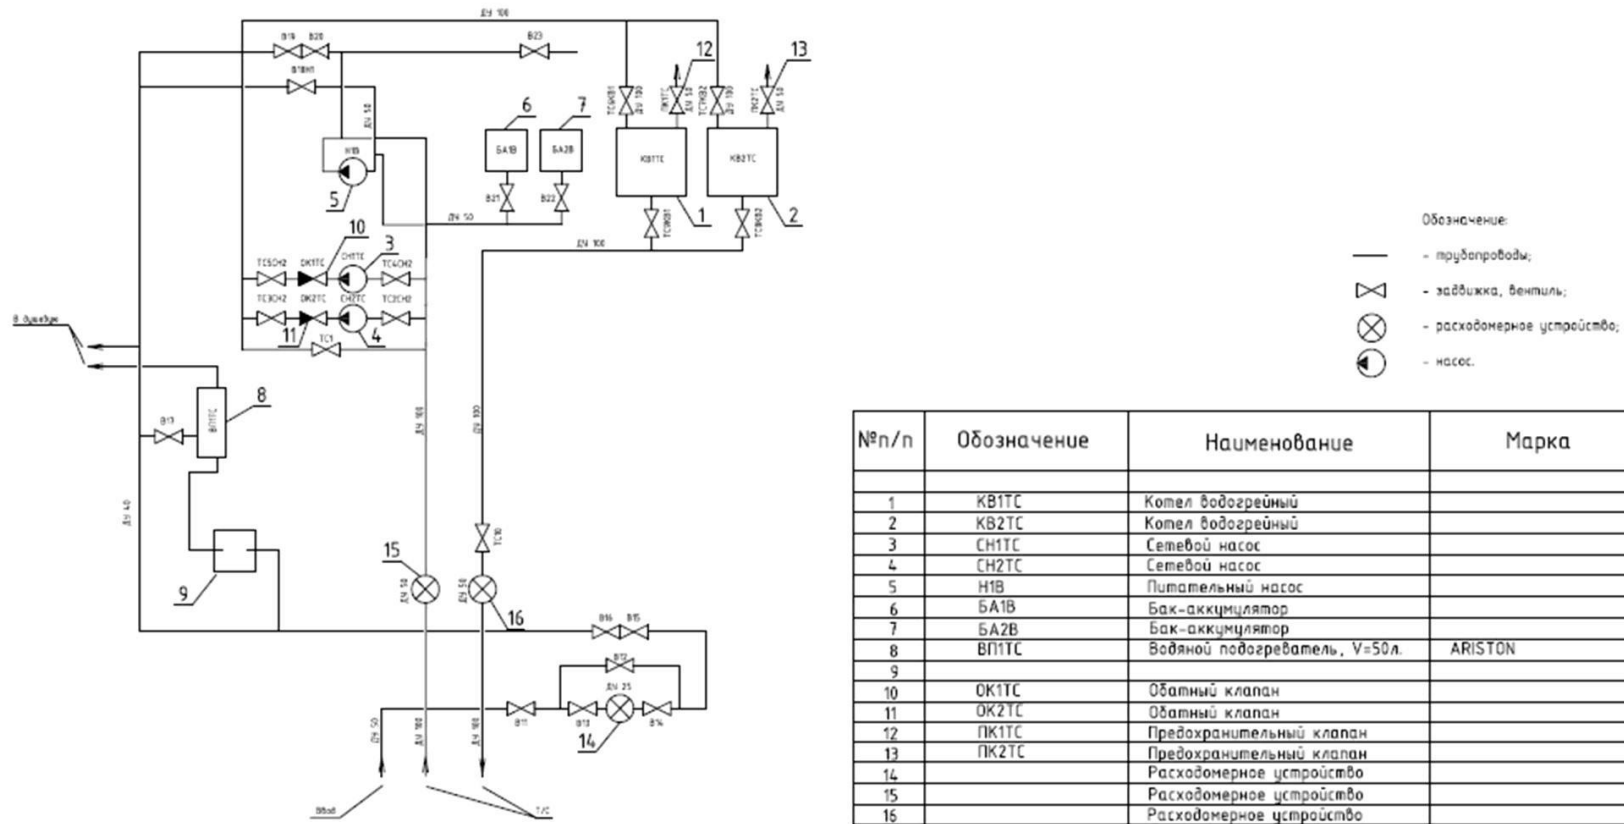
ДУ 100

В19 В20

В23

В1ВН1

ДУ 50

Н1В

5

6

7

БА1В

БА2В

В21

В22

12

13

ТСКВ1

ПК1ТС

ДУ 50

ТСКВ2

ПК2ТС

ДУ 50

ДУ 100

ДУ 100

КВ1ТС

КВ2ТС

1

2

ТСКВ1

ТСКВ2

ДУ 50

ДУ 100

10

3

ТС5СН2

ОК1ТС

СН1ТС

ТС4СН2

ТС3СН2

ОК2ТС

СН2ТС

ТС2СН2

11

4

ТС1

В дымоход

8

В13

ВП1ТС

ДУ 40

ДУ 100

ДУ 100

9

ТС10

15

ДУ 50

ДУ 50

16

В16

В15

В12

ДУ 25

В11

В13

В14

14

ДУ 50

ДУ 100

ДУ 100

Ввод

Т/С

Обозначение:

- трубопроводы;

- задвижка, вентиль;

- расходомерное устройство;

- насос.

| №п/п | Обозначение | Наименование | Марка |
|---|---|---|---|
| | | | |
| 1 | КВ1ТС | Котел водогрейный | |
| 2 | КВ2ТС | Котел водогрейный | |
| 3 | СН1ТС | Сетевой насос | |
| 4 | СН2ТС | Сетевой насос | |
| 5 | Н1В | Питательный насос | |
| 6 | БА1В | Бак-аккумулятор | |
| 7 | БА2В | Бак-аккумулятор | |
| 8 | ВП1ТС | Водяной подогреватель, V=50л. | ARISTON |
| 9 | | | |
| 10 | ОК1ТС | Обатный клапан | |
| 11 | ОК2ТС | Обатный клапан | |
| 12 | ПК1ТС | Предохранительный клапан | |
| 13 | ПК2ТС | Предохранительный клапан | |
| 14 | | Расходомерное устройство | |
| 15 | | Расходомерное устройство | |
| 16 | | Расходомерное устройство | |